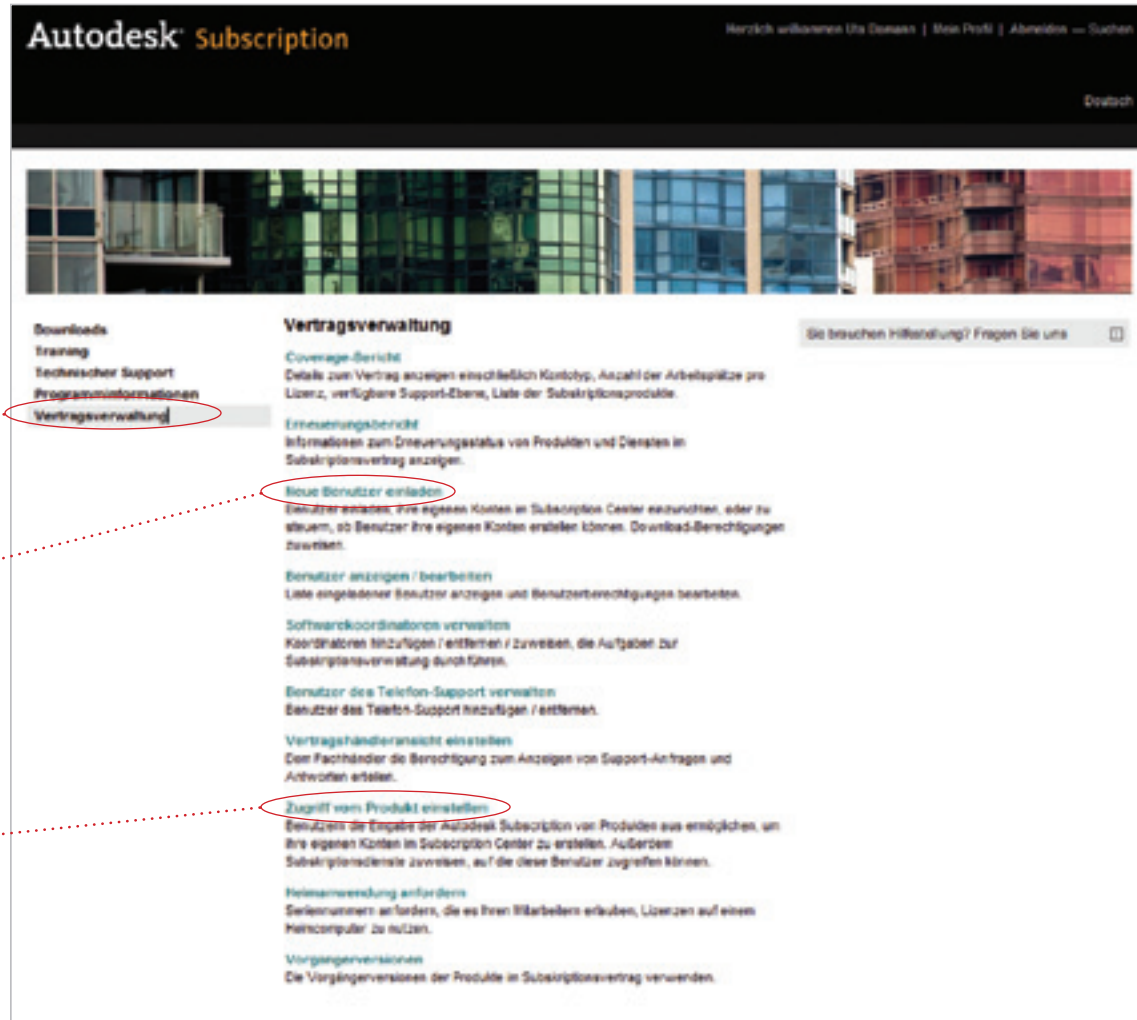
Autodesk Subscription

Herzlich willkommen Uta Domann | Mein Profil | Abmelden — Suchen

Deutsch

Downloads
Training
Technischer Support
Programminformationen
Vertragsverwaltung

Vertragsverwaltung

Coverage-Bericht
Details zum Vertrag anzeigen einschließlich Kontotyp, Anzahl der Arbeitsplätze pro Lizenz, verfügbare Support-Ebene, Liste der Subskriptionsprodukte.

Erneuerungsbericht
Informationen zum Erneuerungsstatus von Produkten und Diensten im Subskriptionsvertrag anzeigen.

Neue Benutzer einladen
Benutzer einladen, ihre eigenen Konten in Subscription Center einzurichten, oder zu steuern, ob Benutzer ihre eigenen Konten erstellen können. Download-Berechtigungen zuweisen.

Benutzer anzeigen / bearbeiten
Liste eingeladener Benutzer anzeigen und Benutzerberechtigungen bearbeiten.

Softwarekoordinatoren verwalten
Koordinatoren hinzufügen / entfernen / zuweisen, die Aufgaben zur Subskriptionsverwaltung durchführen.

Benutzer des Telefon-Support verwalten
Benutzer des Telefon-Support hinzufügen / entfernen.

Vertragshändleransicht einstellen
Dem Fachhändler die Berechtigung zum Anzeigen von Support-Anfragen und Antworten erteilen.

Zugriff vom Produkt einstellen
Benutzern die Eingabe der Autodesk Subscription von Produkten aus ermöglichen, um ihre eigenen Konten im Subscription Center zu erstellen. Außerdem Subskriptionsdienste zuweisen, auf die diese Benutzer zugreifen können.

Heimanwendung anfordern
Seriennummern anfordern, die es Ihren Mitarbeitern erlauben, Lizenzen auf einem Heimcomputer zu nutzen.

Vorgängerversionen
Die Vorgängerversionen der Produkte im Subskriptionsvertrag verwenden.

Sie brauchen Hilfestellung? Fragen Sie uns